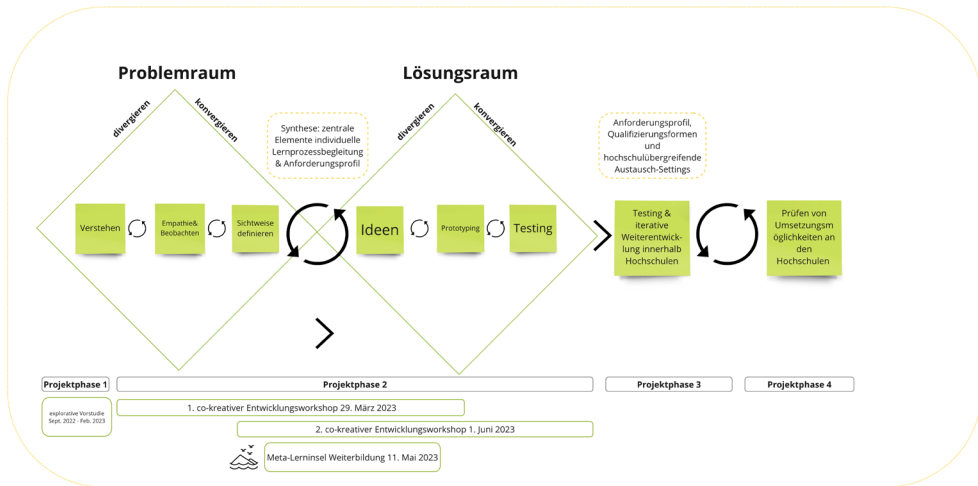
Problemraum

Lösungsraum

divergieren

konvergieren

divergieren

konvergieren

Synthese: zentrale Elemente individuelle Lernprozessbegleitung & Anforderungsprofil

Anforderungsprofil, Qualifizierungsformen und hochschulübergreifende Austausch-Settings

Verstehen

Empathie& Beobachten

Sichtweise definieren

Ideen

Prototyping

Testing

Testing & iterative Weiterentwicklung innerhalb Hochschulen

Prüfen von Umsetzungsmöglichkeiten an den Hochschulen

Projektphase 1

Projektphase 2

Projektphase 3

Projektphase 4

explorative Vorstudie Sept. 2022 - Feb. 2023

1. co-kreativer Entwicklungsworkshop 29. März 2023

2. co-kreativer Entwicklungsworkshop 1. Juni 2023

Meta-Lerninsel Weiterbildung 11. Mai 2023